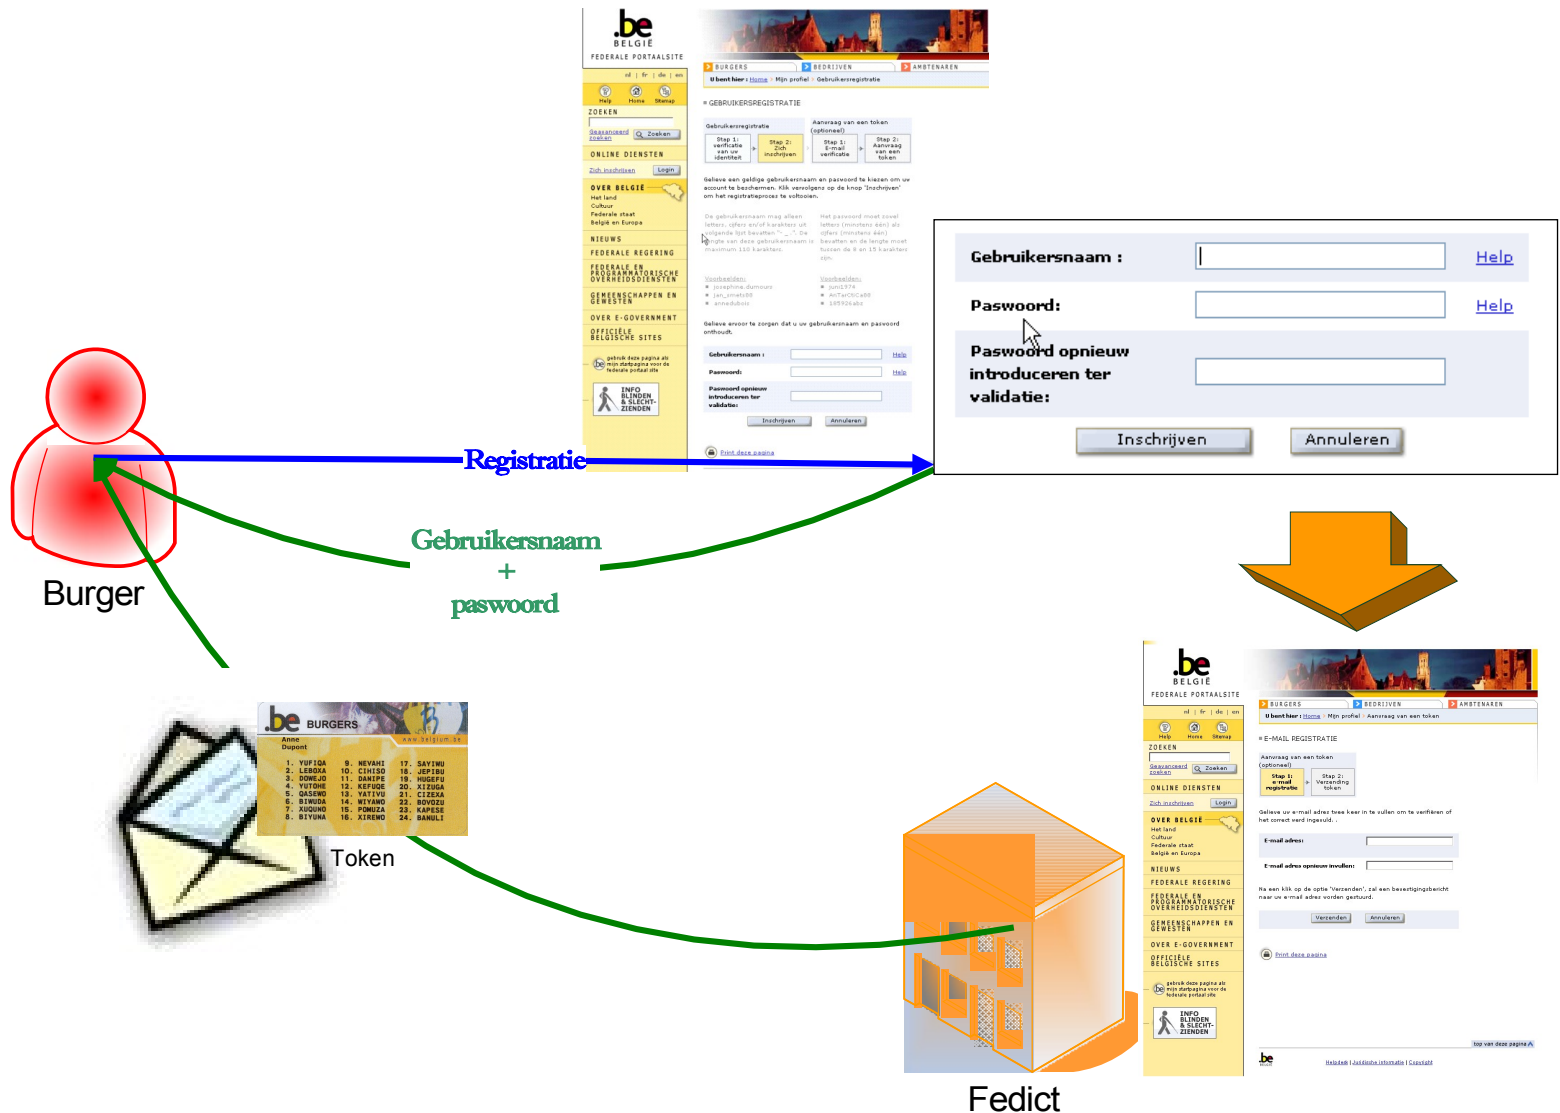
.be
BELGIË
FEDERALE PORTAALSITE

BURGERS
BEDRIJVEN
AMBTENAREN

U bent hier : Home > Mijn profiel > Gebruikersregistratie

nl | fr | de | en

Help Home Sitemap

ZOEKEN

Geavanceerd zoeken Zoeken

ONLINE DIENSTEN

Zich inschrijven Login

OVER BELGIË
Het land
Cultuur
Federale staat
België en Europa

NIEUWS

FEDERALE REGERING

FEDERALE EN PROGRAMMATORISCHE OVERHEIDSDIENSTEN

GEMEENSCHAPPEN EN GEWESTEN

OVER E-GOVERNMENT

OFFICIËLE BELGISCHE SITES

gebruik deze pagina als mijn startpagina voor de federale portaal site

INFO BLINDEN & SLECHTZIENDEN

GEBRUIKERSREGISTRATIE

Gebruikersregistratie

Aanvraag van een token (optioneel)

Stap 1: verificatie van uw identiteit

Stap 2: Zich inschrijven

Stap 1: E-mail verificatie

Stap 2: Aanvraag van een token

Gelieve een geldige gebruikersnaam en paswoord te kiezen om uw account te beschermen. Klik vervolgens op de knop 'Inschrijven' om het registratieproces te voltooien.

De gebruikersnaam mag alleen letters, cijfers en/of karakters uit volgende lijst bevatten "-" _ ". De lengte van deze gebruikersnaam is maximum 110 karakters.

Het paswoord moet zowel letters (minstens één) als cijfers (minstens één) bevatten en de lengte moet tussen de 8 en 15 karakters zijn.

Voorbeelden:
josephine.dumours
jan_smets88
annedubois

Voorbeelden:
juni1974
AnTarCtiCa88
185926abc

Gelieve ervoor te zorgen dat u uw gebruikersnaam en paswoord onthoudt.

Gebruikersnaam : Help
Paswoord: Help
Paswoord opnieuw introduceren ter validatie:

Inschrijven Annuleren

Print deze pagina

Gebruikersnaam : Help

Paswoord: Help

Paswoord opnieuw introduceren ter validatie:

Inschrijven Annuleren

Registratie

Gebruikersnaam + paswoord

Burger

.be BURGERS
www.belgium.be
Anne Dupont

| | | |
|---|---|---|
| 1. YUFIQA | 9. NEVAHI | 17. SAYIWU |
| 2. LEBOXA | 10. CIHISO | 18. JEPIBU |
| 3. DOWEJO | 11. DANIPE | 19. HUGEFU |
| 4. YUTOHE | 12. KEFUQE | 20. XIZUGA |
| 5. QASEWO | 13. VATIVU | 21. CIZEXA |
| 6. BIWUDA | 14. WIYAWO | 22. BOVOZU |
| 7. XUQUNO | 15. POMUZA | 23. KAPESE |
| 8. BIYUNA | 16. XIREWO | 24. BANULI |

Token

.be
BELGIË
FEDERALE PORTAALSITE

BURGERS
BEDRIJVEN
AMBTENAREN

U bent hier : Home > Mijn profiel > Aanvraag van een token

E-MAIL REGISTRATIE

Aanvraag van een token (optioneel)

Stap 1: e-mail registratie

Stap 2: Verzending token

Gelieve uw e-mail adres twee keer in te vullen om te verifiëren of het correct werd ingevuld. .

E-mail adres:

E-mail adres opnieuw invullen:

Na een klik op de optie 'Verzenden', zal een bevestigingsbericht naar uw e-mail adres worden gestuurd.

Verzenden Annuleren

Print deze pagina

top van deze pagina

Helpdesk | Juridische informatie | Copyright

Fedict